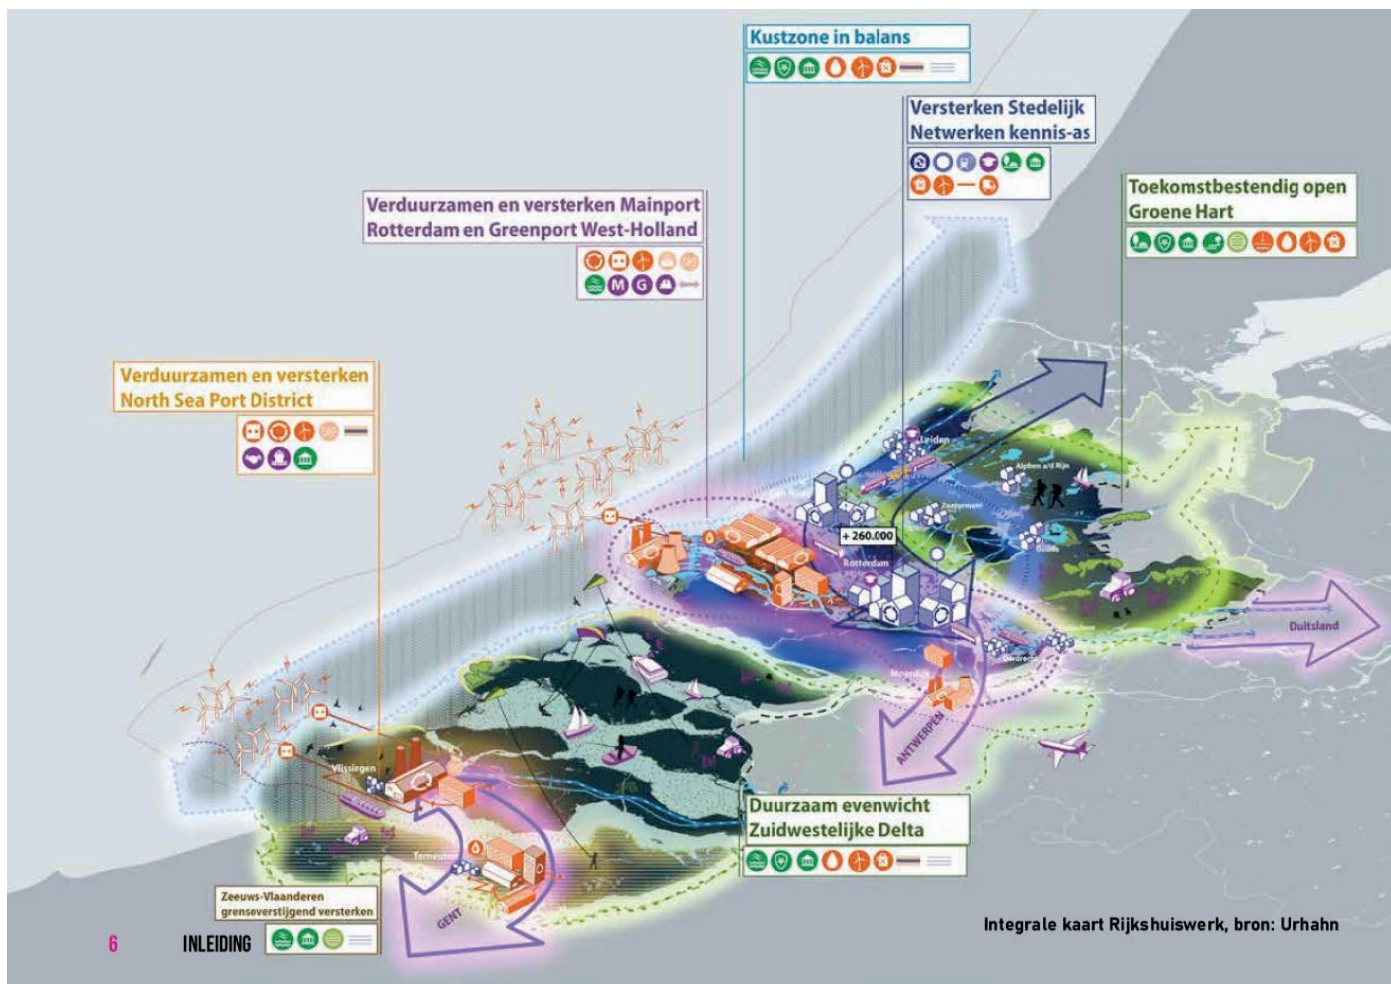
Kustzone in balans

Versterken Stedelijk Netwerken kennis-as

Toekomstbestendig open Groene Hart

Verduurzamen en versterken Mainport Rotterdam en Greenport West-Holland

M G

Verduurzamen en versterken North Sea Port District

Leiden

Alphen a/d Rijn

Zoetermeer

Gouda

+ 260.000

Rotterdam

Dordrecht

Moerdijk

Duitsland

ANTWERPEN

Vlissingen

Terneuzen

GENT

Duurzaam evenwicht Zuidwestelijke Delta

Zeeuws-Vlaanderen grensoverstijgend versterken

6 INLEIDING

Integrale kaart Rijkshuiswerk, bron: Urhahn